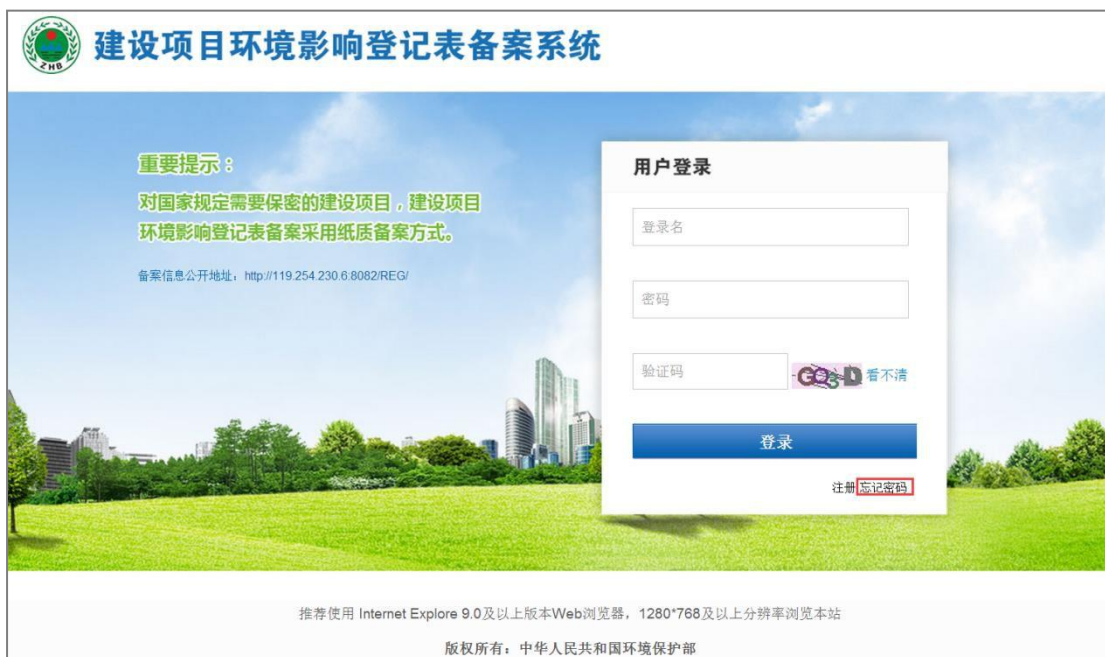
ZHB

建设项目环境影响登记表备案系统

重要提示：

对国家规定需要保密的建设项目，建设项目环境影响登记表备案采用纸质备案方式。

备案信息公开地址：http://119.254.230.6:8082/REG/

用户登录

登录名

密码

验证码

GQ5D 看不清

登录

注册 忘记密码

推荐使用 Internet Explore 9.0及以上版本Web浏览器，1280*768及以上分辨率浏览本站

版权所有：中华人民共和国环境保护部